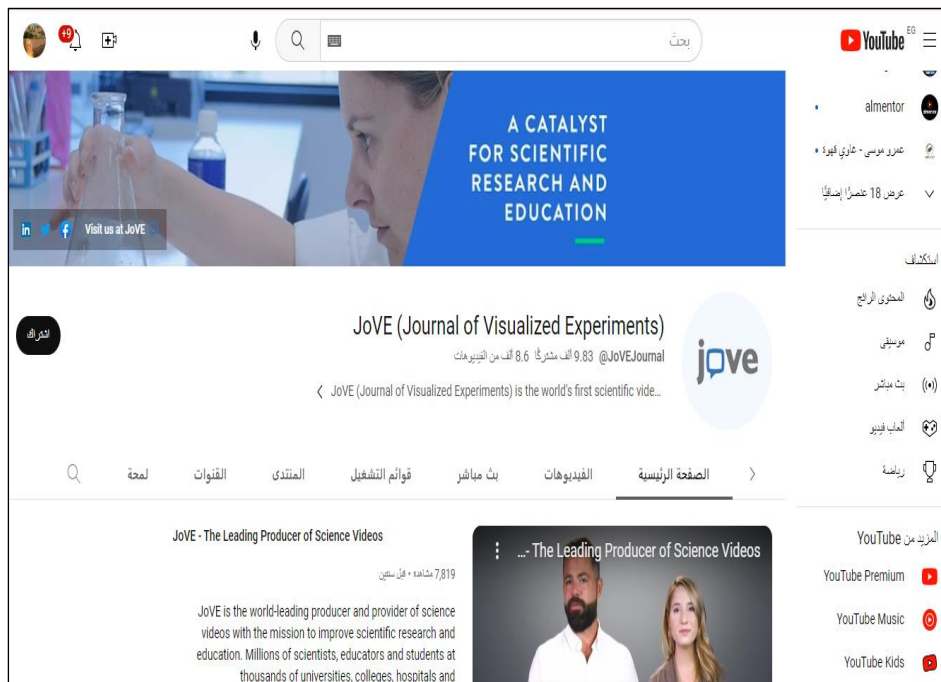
YouTube EG
بحث
+9

almentor
عمرو موسى - غاوي قهوة
عرض 18 عنصرًا إضافيًا

استكشاف
المحتوى الرائج
موسيقى
بث مباشر
ألعاب فيديو
رياضة

المزيد من YouTube
YouTube Premium
YouTube Music
YouTube Kids

A CATALYST FOR SCIENTIFIC RESEARCH AND EDUCATION
Visit us at JoVE

jove
JoVE (Journal of Visualized Experiments)
@JoVEJournal 9.83 ألف مشتركًا 8.6 ألف من الفيديوهات
JoVE (Journal of Visualized Experiments) is the world's first scientific vide...
اشتراك

الصفحة الرئيسية
الفيديوهات
بث مباشر
قوائم التشغيل
المنتدى
القنوات
لمحة

...- The Leading Producer of Science Videos
JoVE - The Leading Producer of Science Videos
7,819 مشاهدة • قبل سنتين
JoVE is the world-leading producer and provider of science videos with the mission to improve scientific research and education. Millions of scientists, educators and students at thousands of universities, colleges, hospitals and